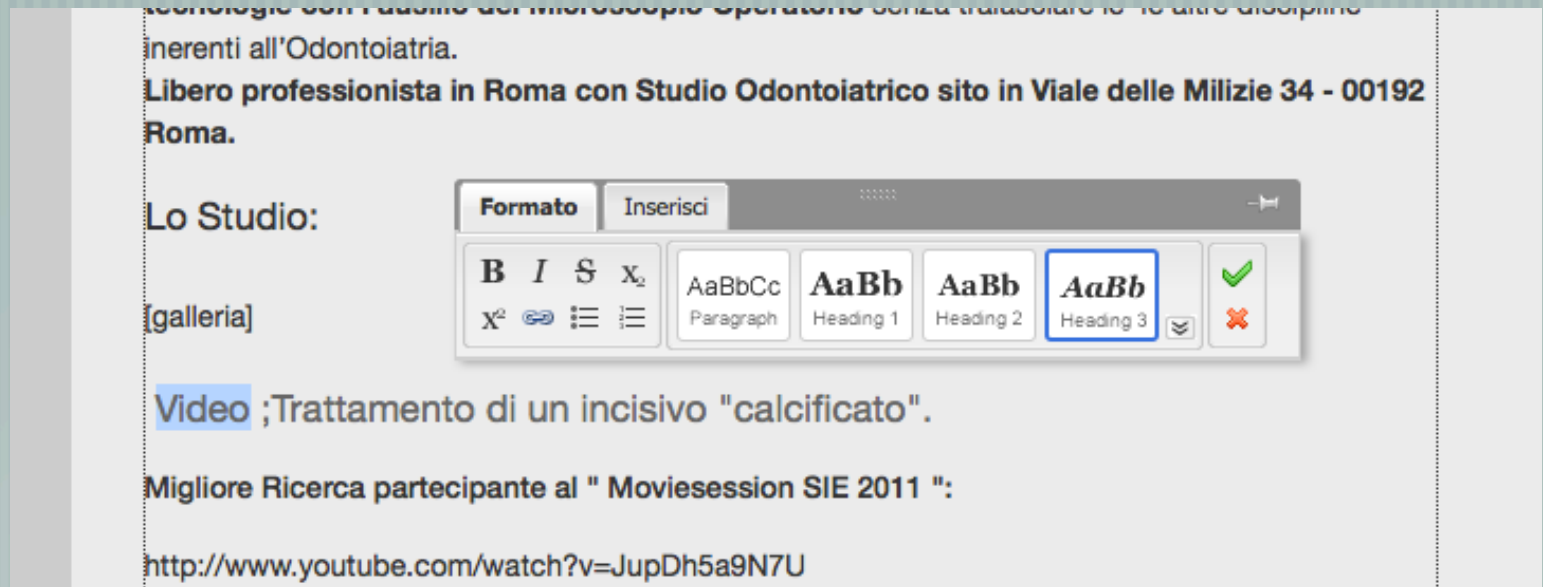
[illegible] senza tralasciare le le altre discipline inerenti all'Odontoiatria.
**Libero professionista in Roma con Studio Odontoiatrico sito in Viale delle Milizie 34 - 00192 Roma.**

Lo Studio:

Formato Inserisci

B I S $X_2$ $X^2$

AaBbCc Paragraph

AaBb Heading 1

AaBb Heading 2

AaBb Heading 3

[galleria]

Video ;Trattamento di un incisivo "calcificato".

**Migliore Ricerca partecipante al " Moviesession SIE 2011 ":**

http://www.youtube.com/watch?v=JupDh5a9N7U